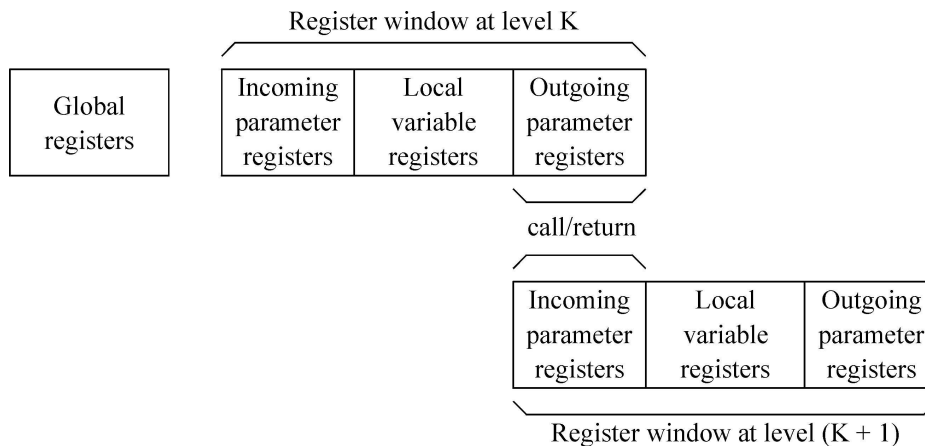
Register window at level K

Global registers

Incoming parameter registers

Local variable registers

Outgoing parameter registers

call/return

Incoming parameter registers

Local variable registers

Outgoing parameter registers

Register window at level (K + 1)